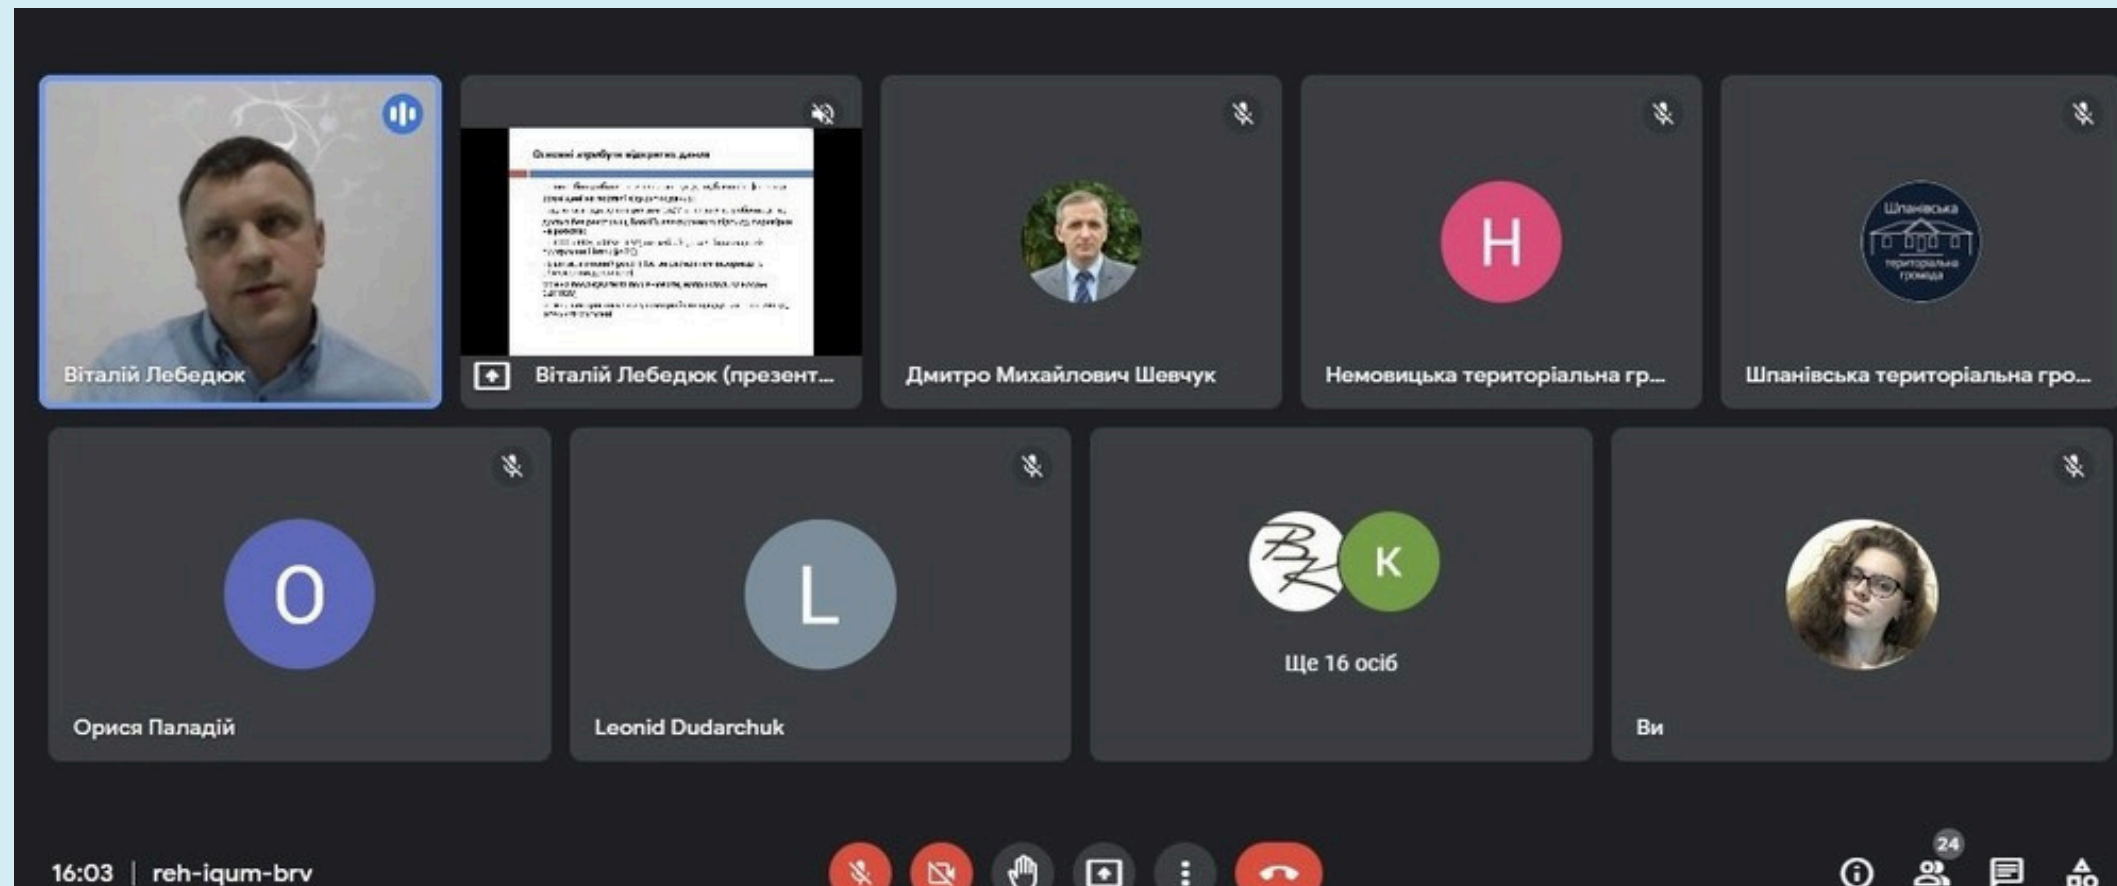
Віталій Лебедюк

Основні атрибути відкритих даних

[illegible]

Віталій Лебедюк (презент...

Дмитро Михайлович Шевчук

H

Немовицька територіальна гр...

Шпанівська територіальна громада

Шпанівська територіальна гро...

O

Орися Паладій

L

Leonid Dudarchuk

K

Ще 16 осіб

Ви

16:03 | reh-iqum-brv

24